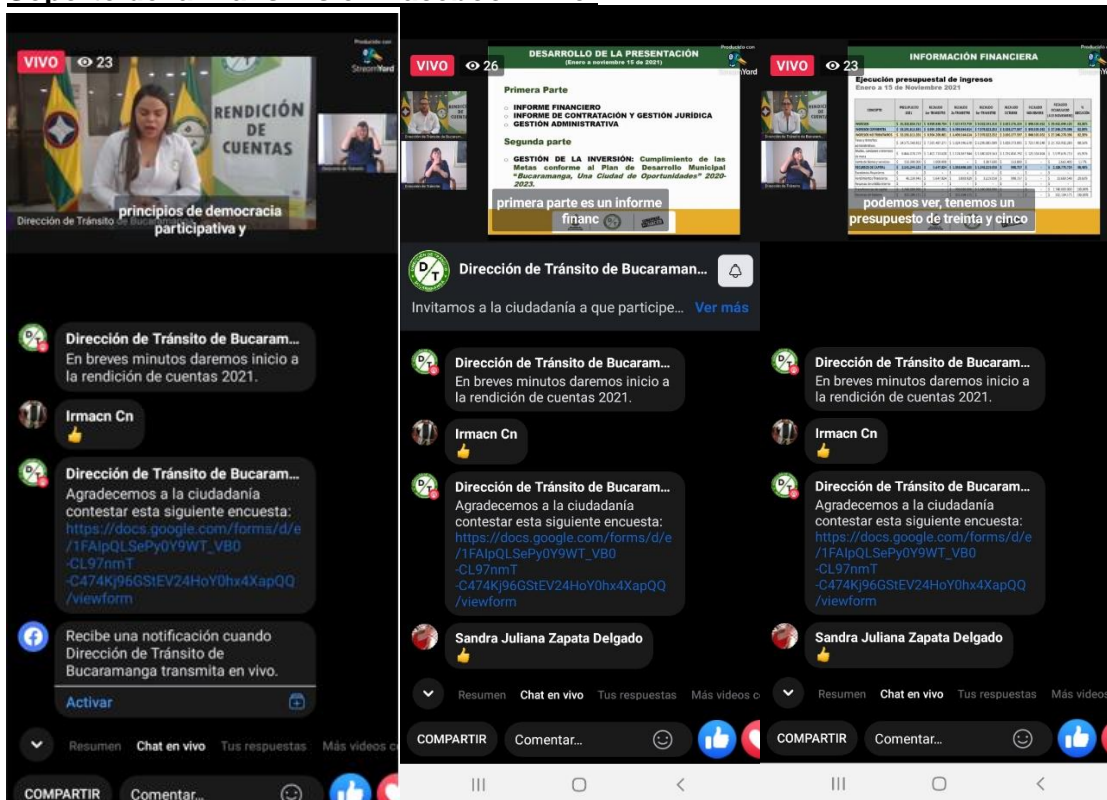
VIVO 23

Producido con StreamYard

RENDICIÓN DE CUENTAS

Dirección de Tránsito de Bucaramanga

principios de democracia participativa y

Dirección de Tránsito de Bucaram...
En breves minutos daremos inicio a la rendición de cuentas 2021.

Irmacn Cn
👍

Dirección de Tránsito de Bucaram...
Agradecemos a la ciudadanía contestar esta siguiente encuesta: https://docs.google.com/forms/d/e/1FAIpQLSePy0Y9WT_VB0-CL97nmT-C474Kj96GStEV24HoY0hx4XapQQ/viewform

Recibe una notificación cuando Dirección de Tránsito de Bucaramanga transmita en vivo.

Activar

Resumen Chat en vivo Tus respuestas Más videos

COMPARTIR Comentar...

VIVO 26

DESARROLLO DE LA PRESENTACIÓN
(Enero a noviembre 15 de 2021)

Primera Parte
- INFORME FINANCIERO
- INFORME DE CONTRATACIÓN Y GESTIÓN JURÍDICA
- GESTIÓN ADMINISTRATIVA

Segunda parte
- GESTIÓN DE LA INVERSIÓN: Cumplimiento de las Metas conforme al Plan de Desarrollo Municipal "Bucaramanga, Una Ciudad de Oportunidades" 2020-2023.

primera parte es un informe financ

Dirección de Tránsito de Bucaraman...
Invitamos a la ciudadanía a que participe... Ver más

Dirección de Tránsito de Bucaram...
En breves minutos daremos inicio a la rendición de cuentas 2021.

Irmacn Cn
👍

Dirección de Tránsito de Bucaram...
Agradecemos a la ciudadanía contestar esta siguiente encuesta: https://docs.google.com/forms/d/e/1FAIpQLSePy0Y9WT_VB0-CL97nmT-C474Kj96GStEV24HoY0hx4XapQQ/viewform

Sandra Juliana Zapata Delgado
👍

Resumen Chat en vivo Tus respuestas Más videos

COMPARTIR Comentar...

VIVO 23

INFORMACIÓN FINANCIERA

Ejecución presupuestal de ingresos
Enero a 15 de Noviembre 2021

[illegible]

podemos ver, tenemos un presupuesto de treinta y cinco

Dirección de Tránsito de Bucaram...
En breves minutos daremos inicio a la rendición de cuentas 2021.

Irmacn Cn
👍

Dirección de Tránsito de Bucaram...
Agradecemos a la ciudadanía contestar esta siguiente encuesta: https://docs.google.com/forms/d/e/1FAIpQLSePy0Y9WT_VB0-CL97nmT-C474Kj96GStEV24HoY0hx4XapQQ/viewform

Sandra Juliana Zapata Delgado
👍

Resumen Chat en vivo Tus respuestas Más videos

COMPARTIR Comentar...